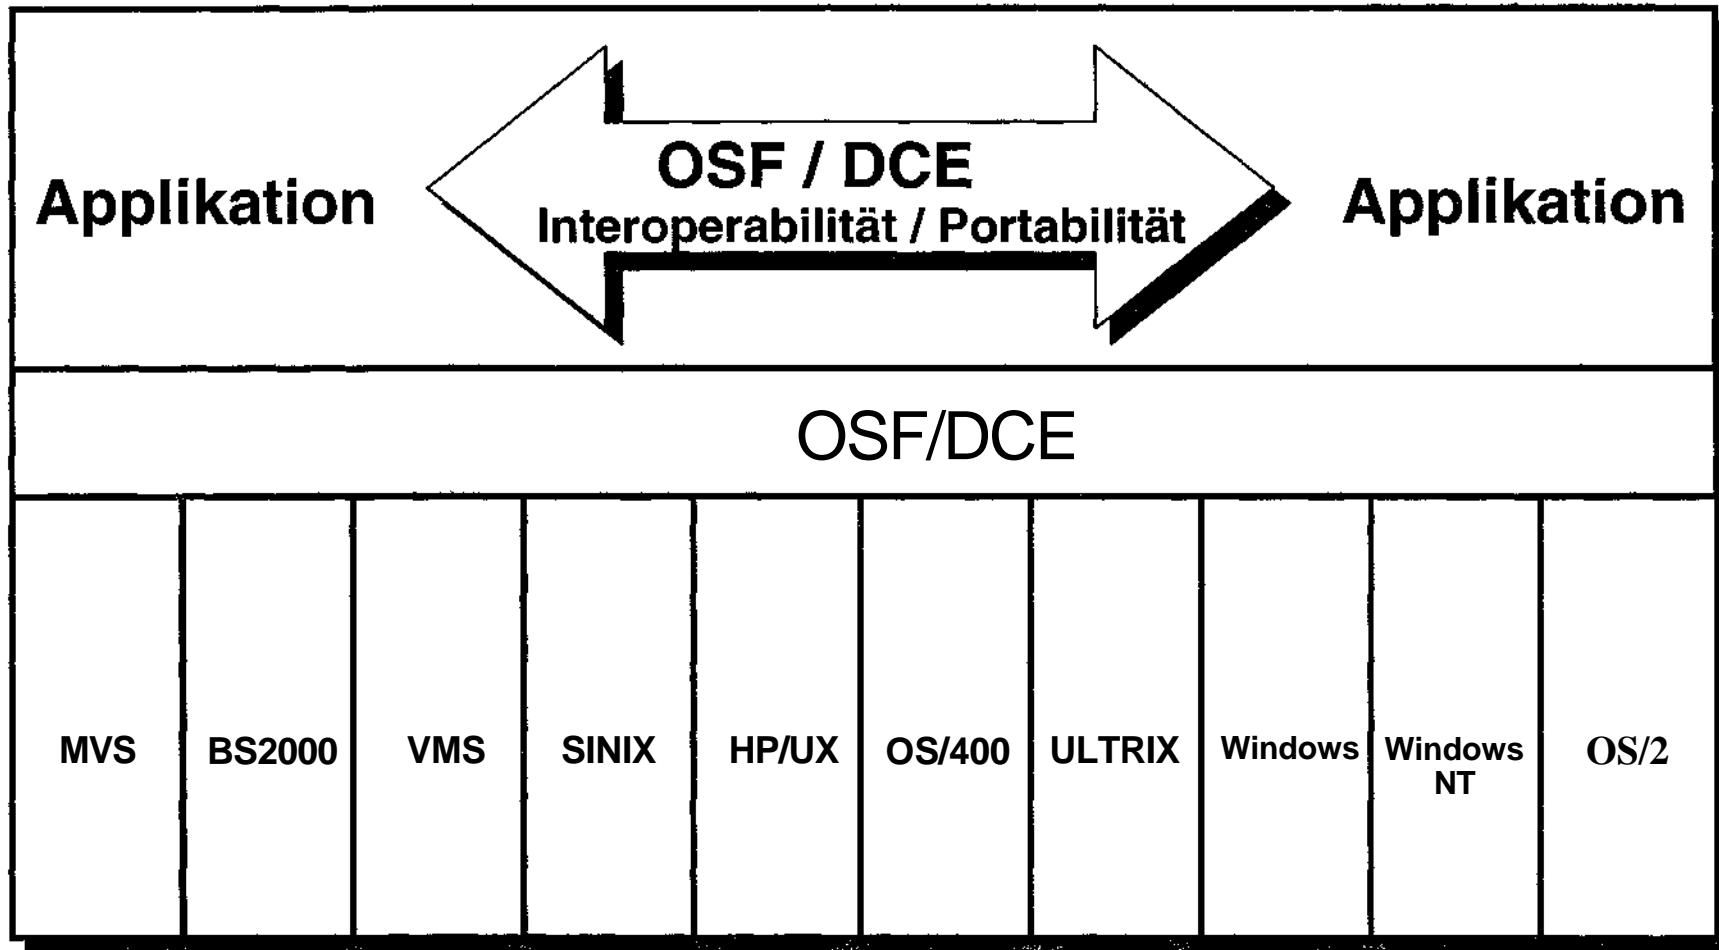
Applikation

OSF / DCE
Interoperabilität / Portabilität

Applikation

OSF/DCE

| MVS | BS2000 | VMS | SINIX | HP/UX | OS/400 | ULTRIX | Windows | Windows NT | OS/2 |
|---|---|---|---|---|---|---|---|---|---|